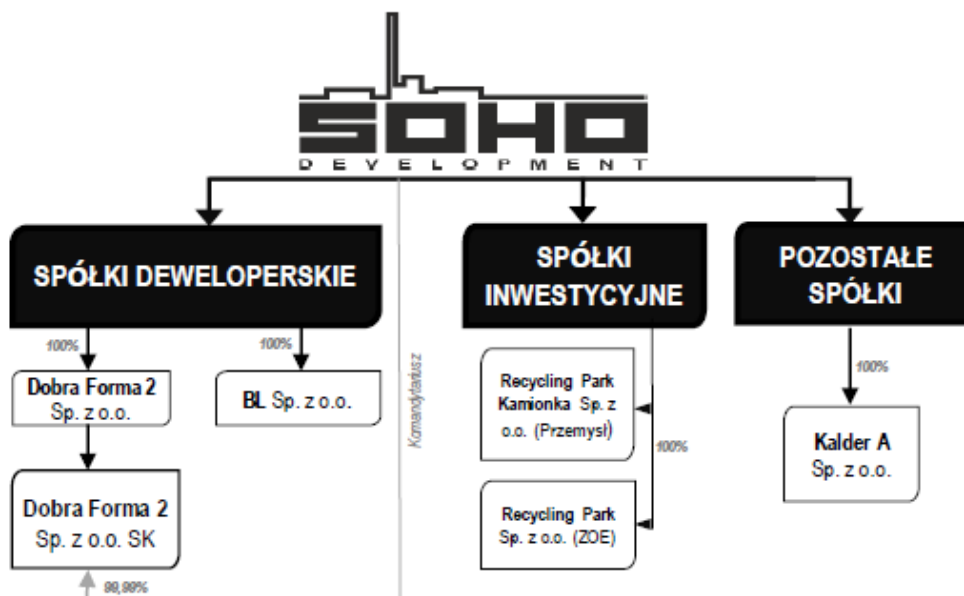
SOHO
DEVELOPMENT

SPÓŁKI DEWELOPERSKIE

100%

Dobra Forma 2 Sp. z o.o.

Dobra Forma 2 Sp. z o.o. SK

99,99%

100%

BL Sp. z o.o.

Komandytariusz

SPÓŁKI INWESTYCYJNE

Recycling Park Kamionka Sp. z o.o. (Przemysł)

100%

Recycling Park Sp. z o.o. (ZOE)

POZOSTAŁE SPÓŁKI

100%

Kalder A Sp. z o.o.